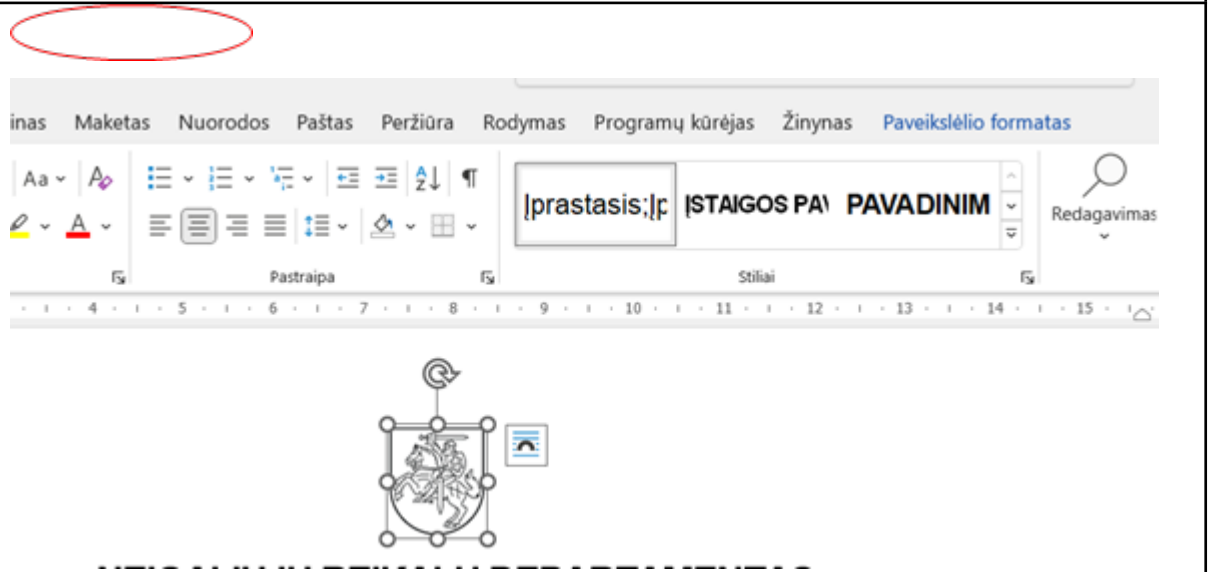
inas Maketas Nuorodos Paštas Peržiūra Rodymas Programų kūrėjas Žinynas Paveikslėlio formatas

Aa

A

Pastraipa

Įprastasis;Įp ĮSTAIGOS PA PAVADINIM

Stiliai

Redagavimas

· 4 · · 5 · · 6 · · 7 · · 8 · · 9 · · 10 · · 11 · · 12 · · 13 · · 14 · · 15 ·

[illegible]